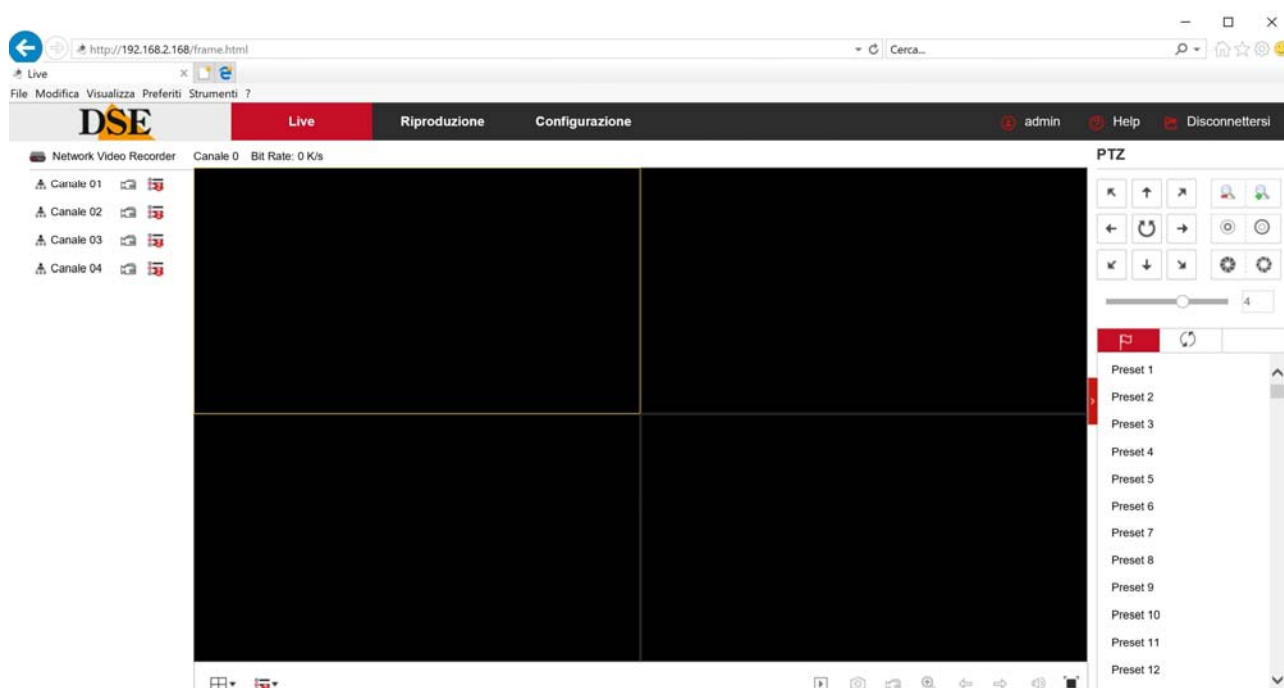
http://192.168.2.168/frame.html

Cerca...

Live

File Modifica Visualizza Preferiti Strumenti ?

DSE

Live

Riproduzione

Configurazione

admin

Help

Disconnettersi

Network Video Recorder

Canale 0 Bit Rate: 0 K/s

Canale 01

Canale 02

Canale 03

Canale 04

PTZ

4

Preset 1

Preset 2

Preset 3

Preset 4

Preset 5

Preset 6

Preset 7

Preset 8

Preset 9

Preset 10

Preset 11

Preset 12